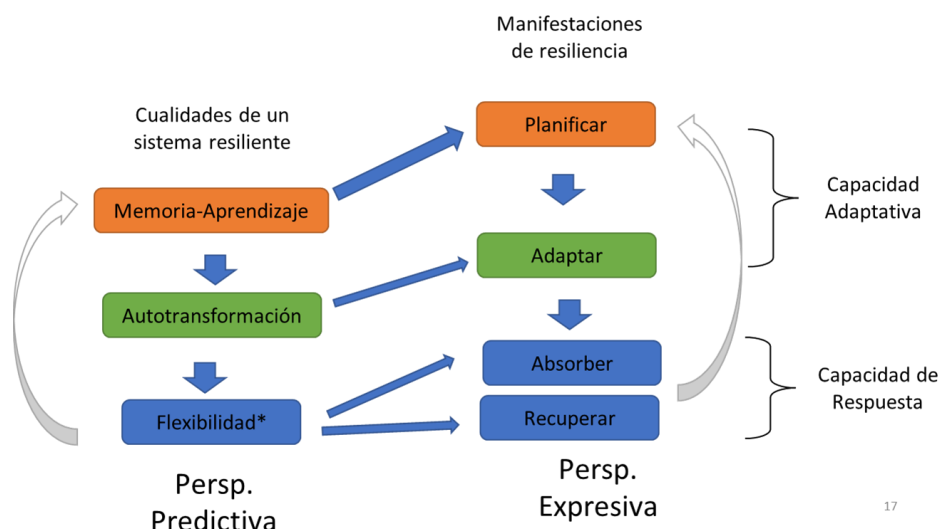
Manifestaciones de resiliencia

Cualidades de un sistema resiliente

Planificar

Memoria-Aprendizaje

Capacidad Adaptativa

Adaptar

Autotransformación

Absorber

Capacidad de Respuesta

Flexibilidad*

Recuperar

Persp. Predictiva

Persp. Expresiva

17